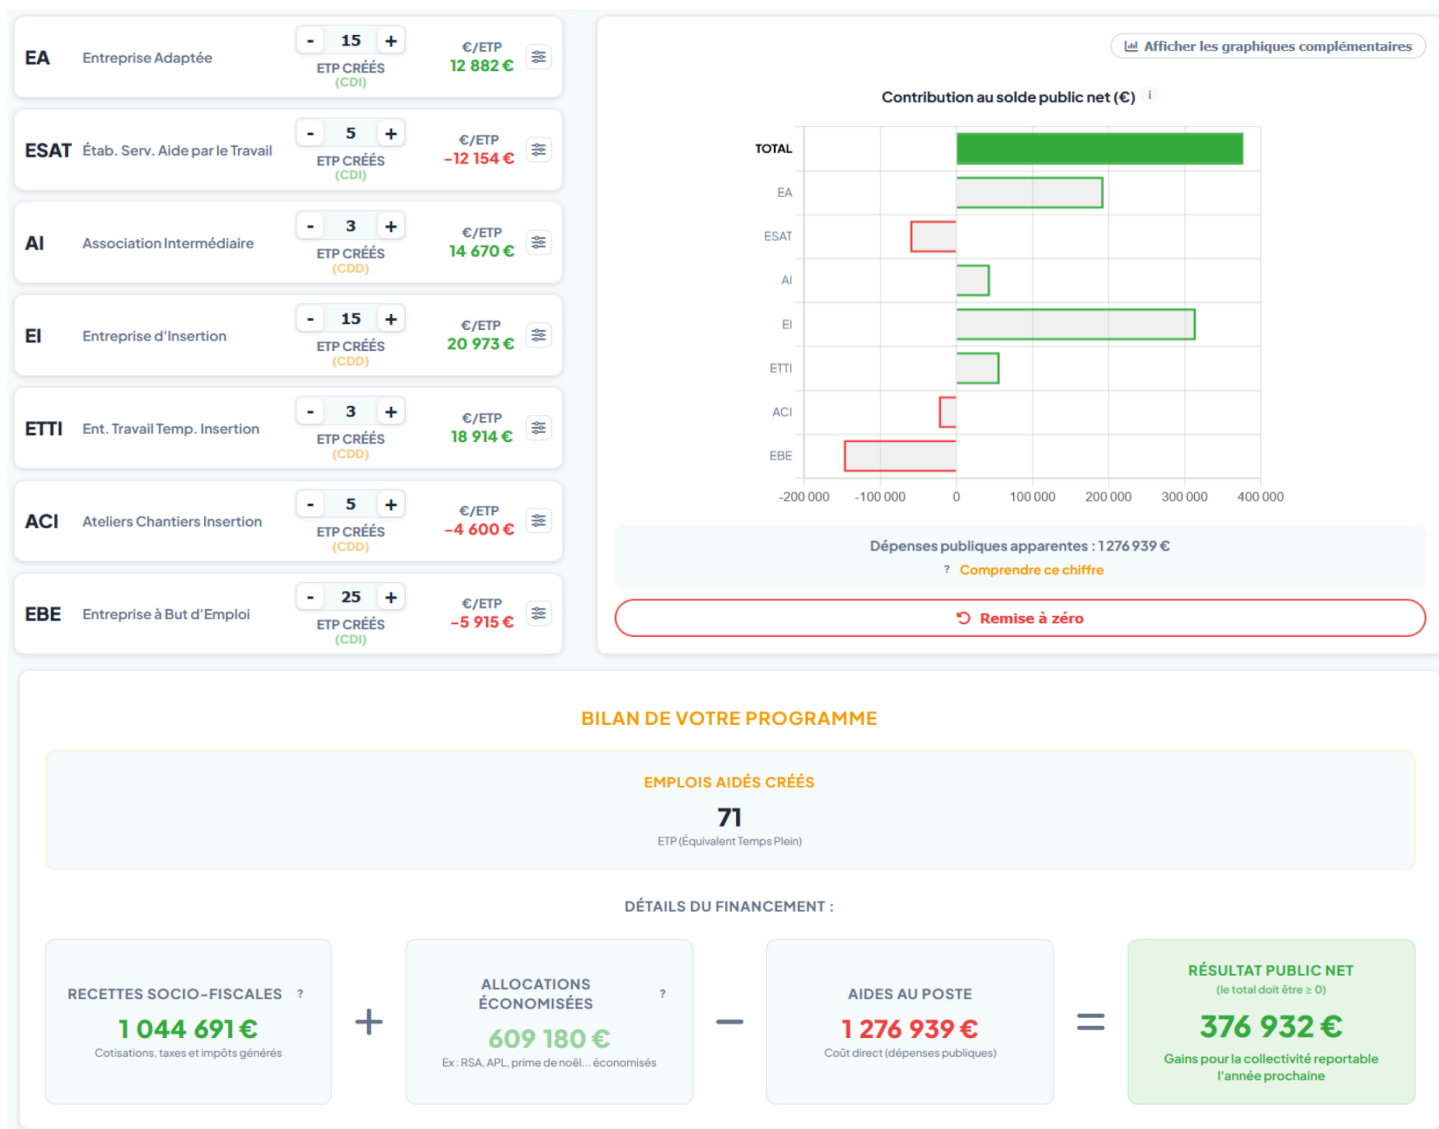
EA Entreprise Adaptée - 15 + ETP CRÉÉS (CDI) €/ETP 12 882 €

ESAT Étab. Serv. Aide par le Travail - 5 + ETP CRÉÉS (CDI) €/ETP –12 154 €

AI Association Intermédiaire - 3 + ETP CRÉÉS (CDD) €/ETP 14 670 €

EI Entreprise d'Insertion - 15 + ETP CRÉÉS (CDD) €/ETP 20 973 €

ETTI Ent. Travail Temp. Insertion - 3 + ETP CRÉÉS (CDD) €/ETP 18 914 €

ACI Ateliers Chantiers Insertion - 5 + ETP CRÉÉS (CDD) €/ETP –4 600 €

EBE Entreprise à But d'Emploi - 25 + ETP CRÉÉS (CDI) €/ETP –5 915 €

Afficher les graphiques complémentaires

Contribution au solde public net (€) i

TOTAL
EA
ESAT
AI
EI
ETTI
ACI
EBE

-200 000 -100 000 0 100 000 200 000 300 000 400 000

Dépenses publiques apparentes : 1 276 939 €
? Comprendre ce chiffre

Remise à zéro

BILAN DE VOTRE PROGRAMME

EMPLOIS AIDÉS CRÉÉS
71
ETP (Équivalent Temps Plein)

DÉTAILS DU FINANCEMENT :

RECETTES SOCIO-FISCALES ?
1 044 691 €
Cotisations, taxes et impôts générés

+

ALLOCATIONS ÉCONOMISÉES ?
609 180 €
Ex : RSA, APL, prime de noël... économisés

−

AIDES AU POSTE
1 276 939 €
Coût direct (dépenses publiques)

=

RÉSULTAT PUBLIC NET
(le total doit être ≥ 0)
376 932 €
Gains pour la collectivité reportable l'année prochaine